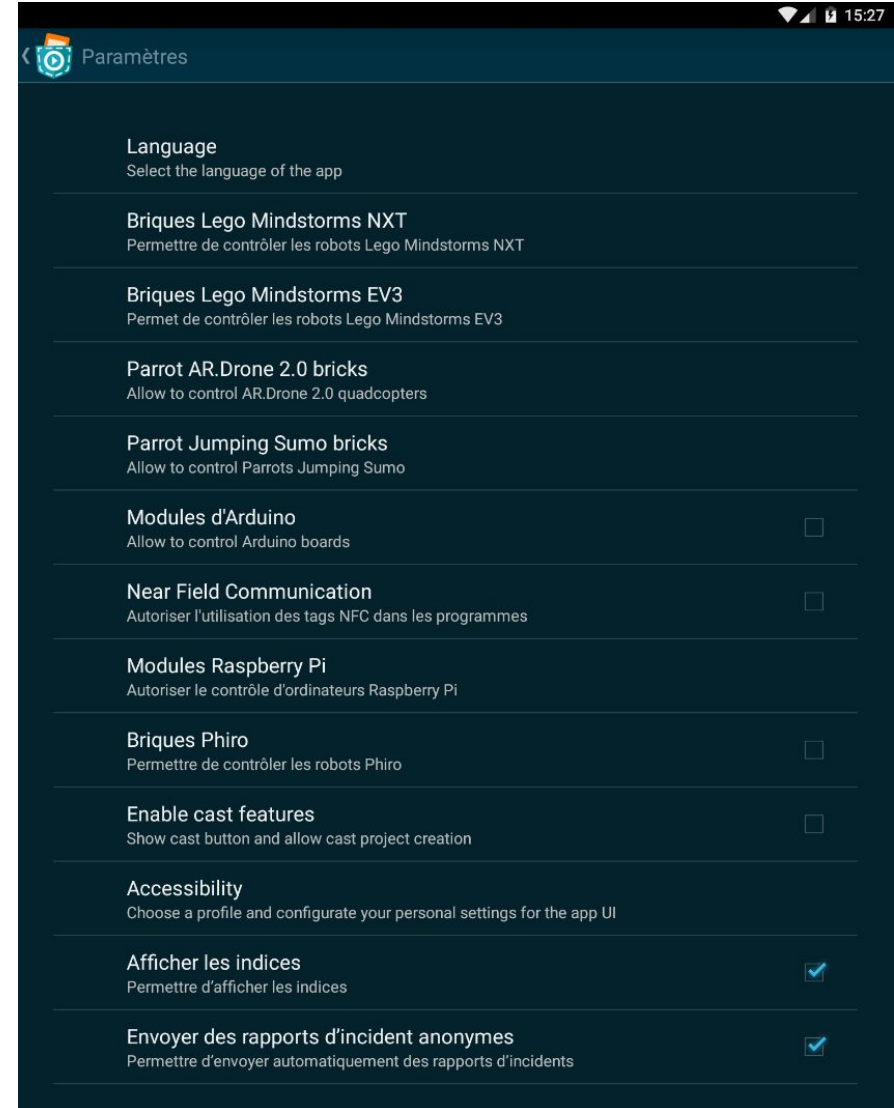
15:27

Paramètres

Language
Select the language of the app

Briques Lego Mindstorms NXT
Permettre de contrôler les robots Lego Mindstorms NXT

Briques Lego Mindstorms EV3
Permet de contrôler les robots Lego Mindstorms EV3

Parrot AR.Drone 2.0 bricks
Allow to control AR.Drone 2.0 quadcopters

Parrot Jumping Sumo bricks
Allow to control Parrots Jumping Sumo

Modules d'Arduino
Allow to control Arduino boards

Near Field Communication
Autoriser l'utilisation des tags NFC dans les programmes

Modules Raspberry Pi
Autoriser le contrôle d'ordinateurs Raspberry Pi

Briques Phiro
Permettre de contrôler les robots Phiro

Enable cast features
Show cast button and allow cast project creation

Accessibility
Choose a profile and configurate your personal settings for the app UI

Afficher les indices
Permettre d'afficher les indices

Envoyer des rapports d'incident anonymes
Permettre d'envoyer automatiquement des rapports d'incidents